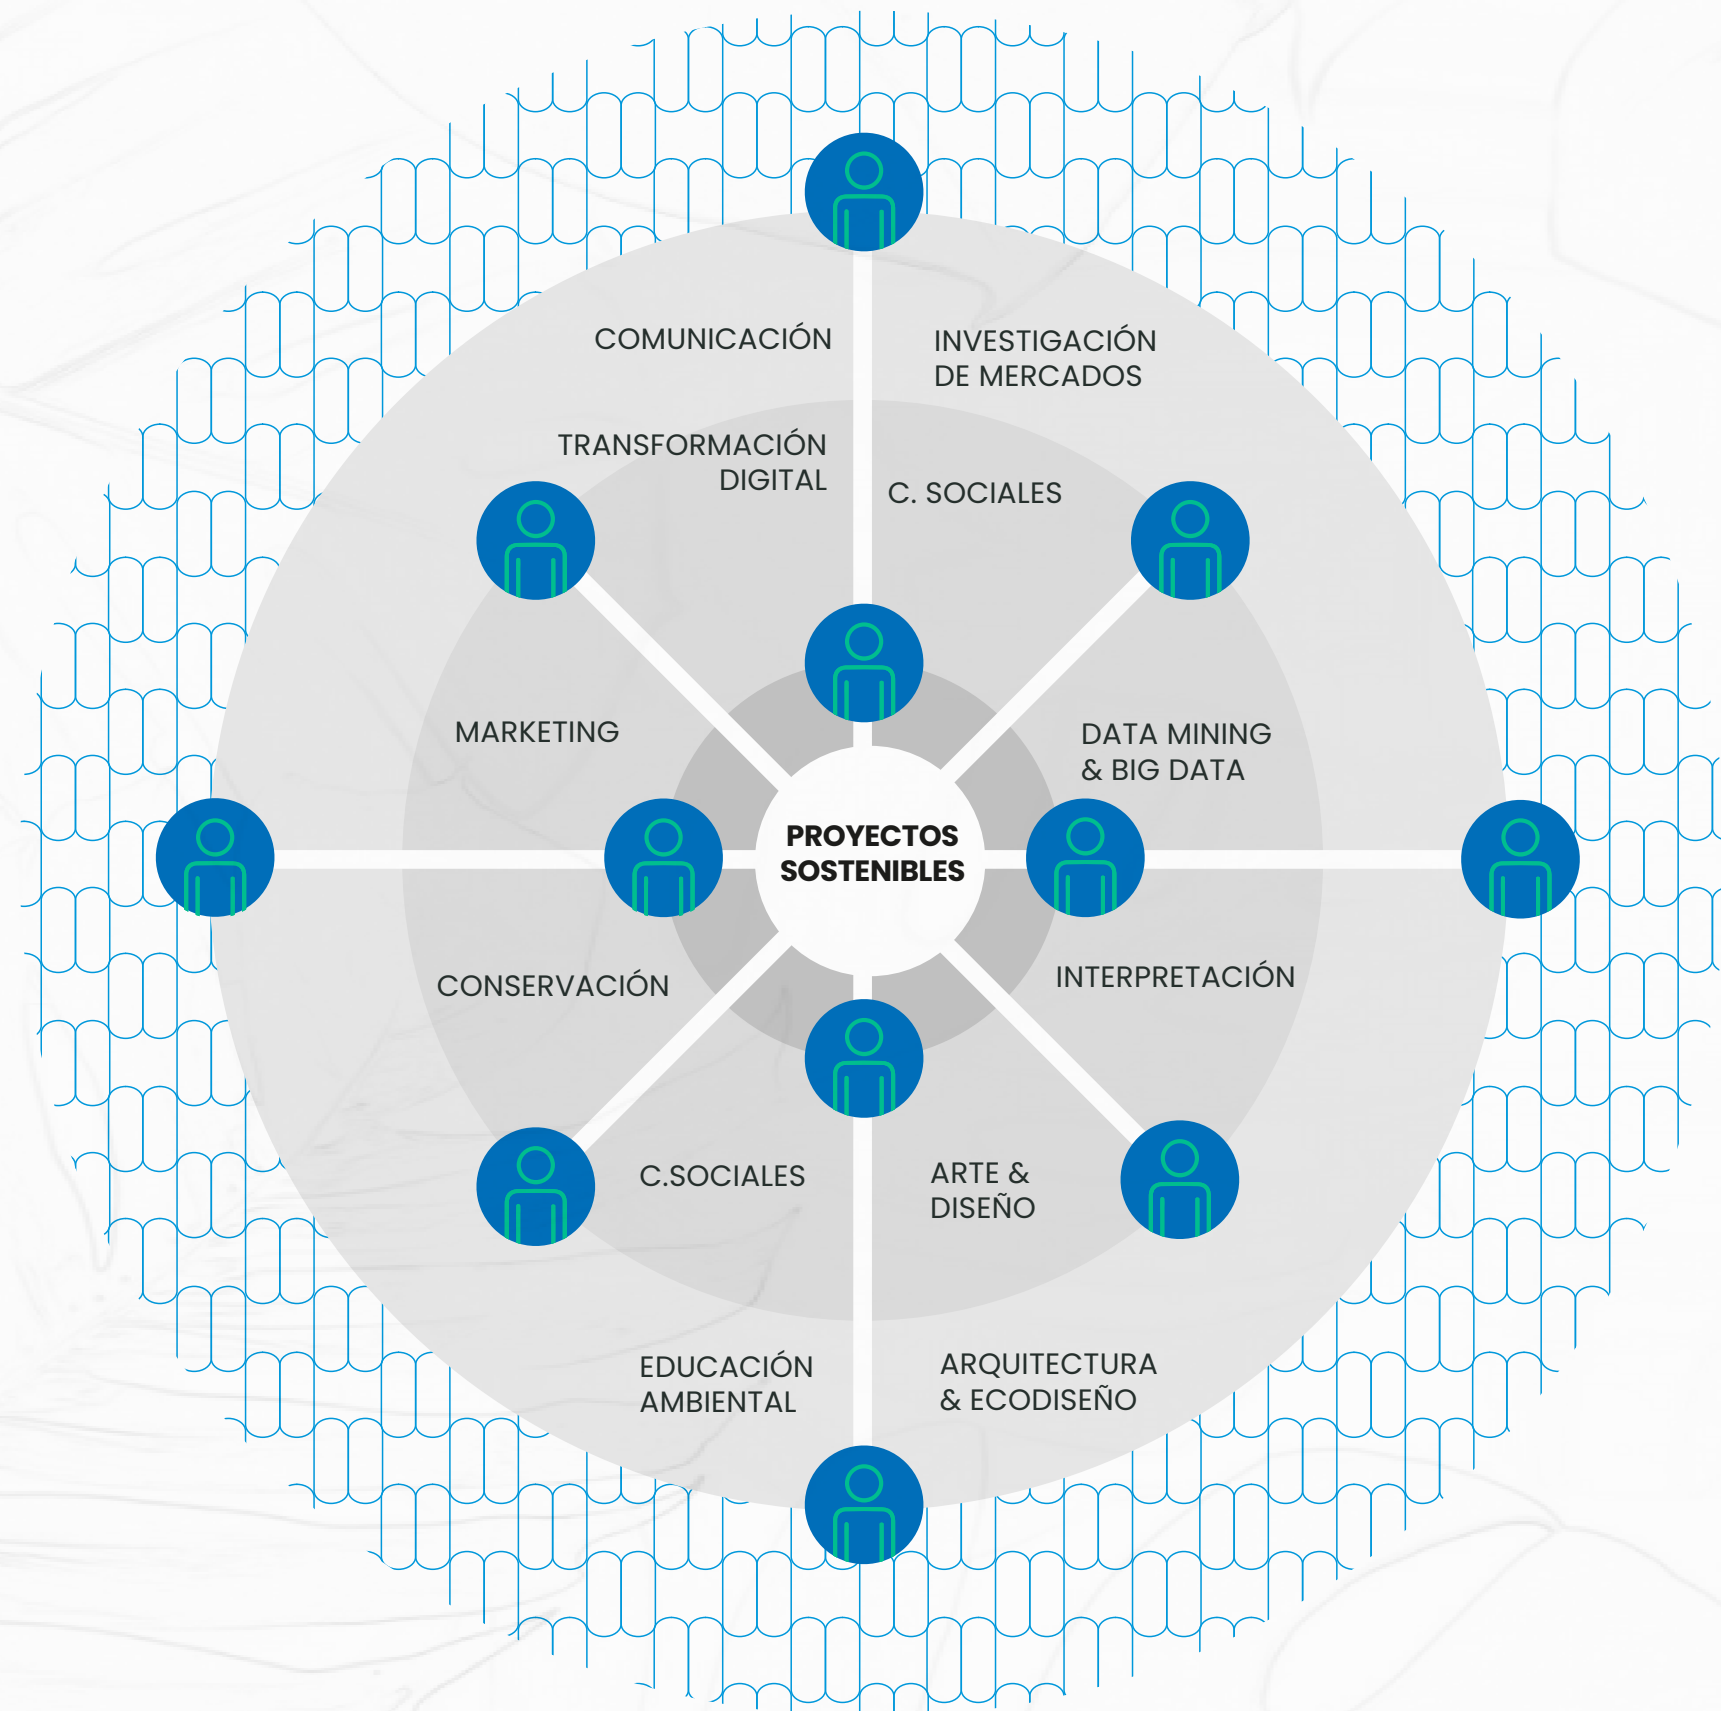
COMUNICACIÓN

INVESTIGACIÓN DE MERCADOS

TRANSFORMACIÓN DIGITAL

C. SOCIALES

MARKETING

DATA MINING & BIG DATA

PROYECTOS SOSTENIBLES

CONSERVACIÓN

INTERPRETACIÓN

C.SOCIALES

ARTE & DISEÑO

EDUCACIÓN AMBIENTAL

ARQUITECTURA & ECODISEÑO